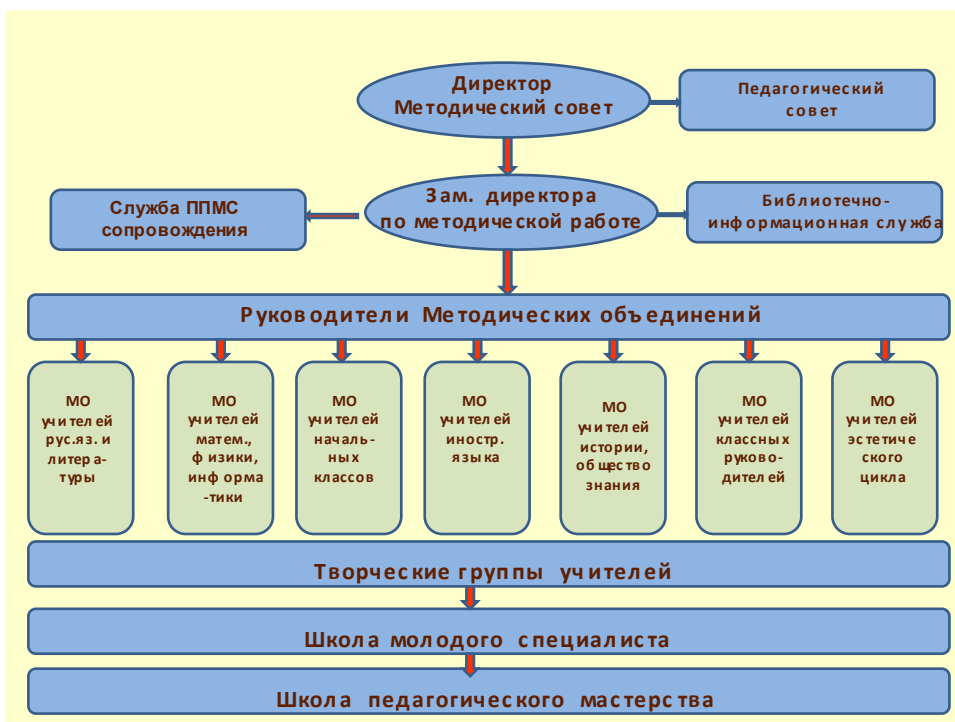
Директор
Методический совет

Педагогический совет

Служба ППМС сопровождения

Зам. директора по методической работе

Библиотечно-информационная служба

Руководители Методических объединений

МО учителей рус.яз. и литературы

МО учителей матем., физики, информатики

МО учителей начальных классов

МО учителей иностр. языка

МО учителей истории, обществознания

МО учителей классных руководителей

МО учителей эстетического цикла

Творческие группы учителей

Школа молодого специалиста

Школа педагогического мастерства